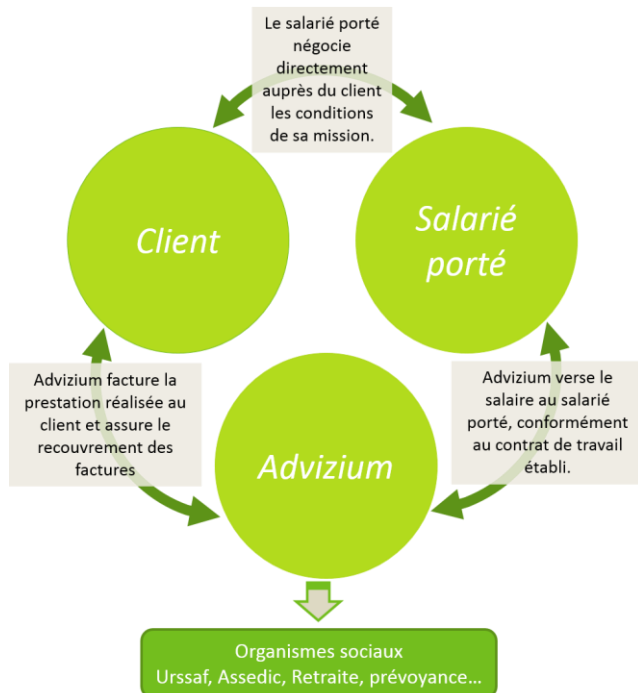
Le salarié porté négocie directement auprès du client les conditions de sa mission.

Client

Salarié porté

Advizium facture la prestation réalisée au client et assure le recouvrement des factures

Advizium

Advizium verse le salaire au salarié porté, conformément au contrat de travail établi.

Organismes sociaux
Urssaf, Assedic, Retraite, prévoyance…